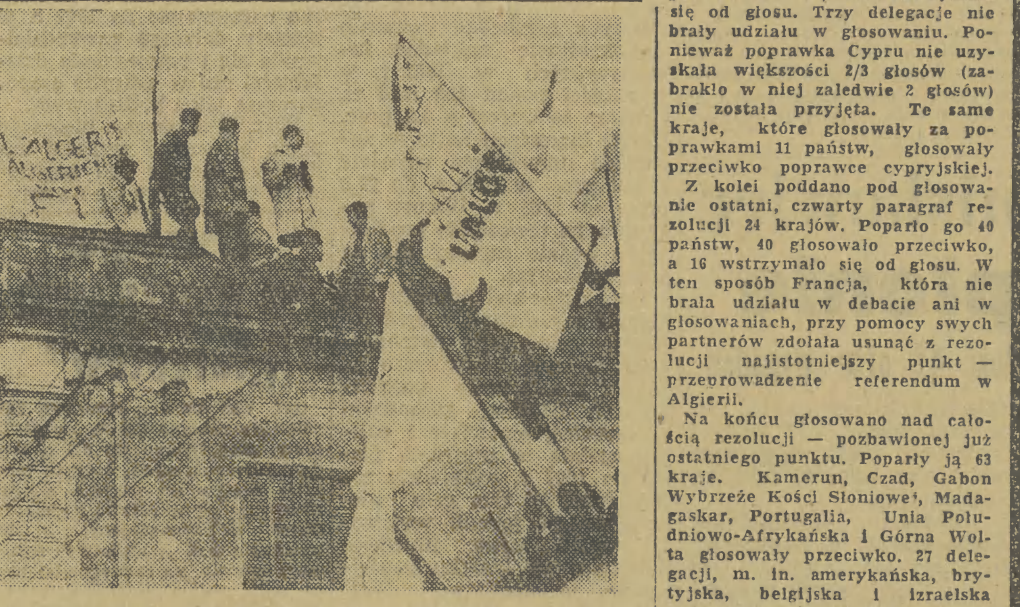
ALGERIE ALGERIENNE

się od głosu. Trzy delegacje nie brały udziału w głosowaniu. Ponieważ poprawka Cypru nie uzyskała większości 2/3 głosów (zabrakło w niej zaledwie 2 głosów) nie została przyjęta. Te same kraje, które głosowały za poprawkami 11 państw, głosowały przeciwko poprawce cypryjskiej.

Z kolei poddano pod głosowanie ostatni, czwarty paragraf rezolucji 24 krajów. Poparło go 40 państw, 40 głosowało przeciwko, a 16 wstrzymało się od głosu. W ten sposób Francja, która nie brała udziału w debacie ani w głosowaniach, przy pomocy swych partnerów zdołała usunąć z rezolucji najistotniejszy punkt — przeprowadzenie referendum w Algierii.

Na końcu głosowano nad całością rezolucji — pozbawionej już ostatniego punktu. Poparły ją 63 kraje. Kamerun, Czad, Gabon Wybrzeże Kości Słoniowej, Madagaskar, Portugalia, Unia Południowo-Afrykańska i Górna Wolta głosowały przeciwko. 27 delegacji, m. in. amerykańska, brytyjska, belgijska i izraelska